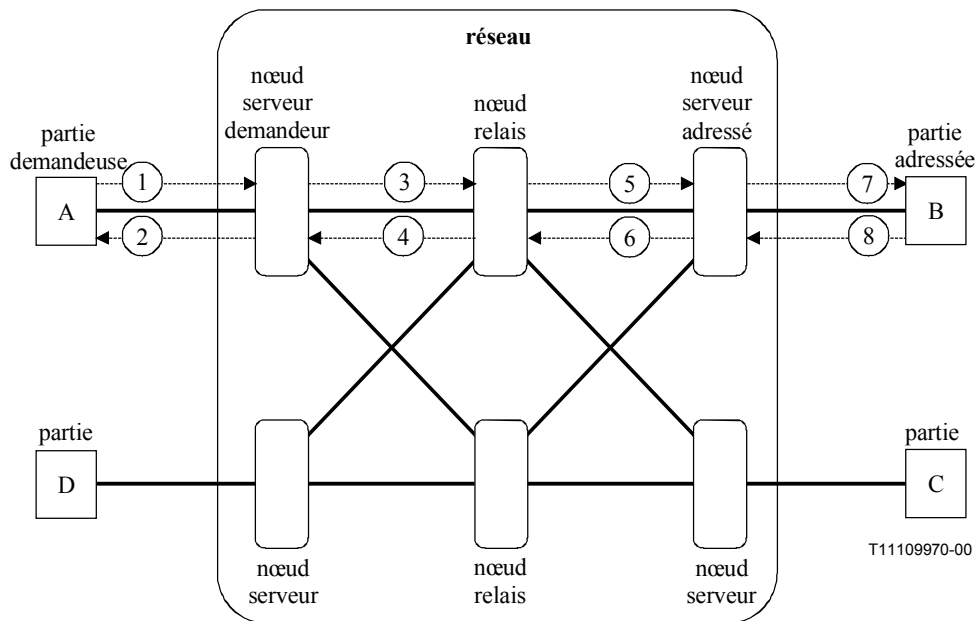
réseau

nœud serveur demandeur

nœud relais

nœud serveur adressé

partie demandeuse

partie adressée

A

1

2

3

4

5

6

7

8

B

partie

D

partie

C

T11109970-00

nœud serveur

nœud relais

nœud serveur